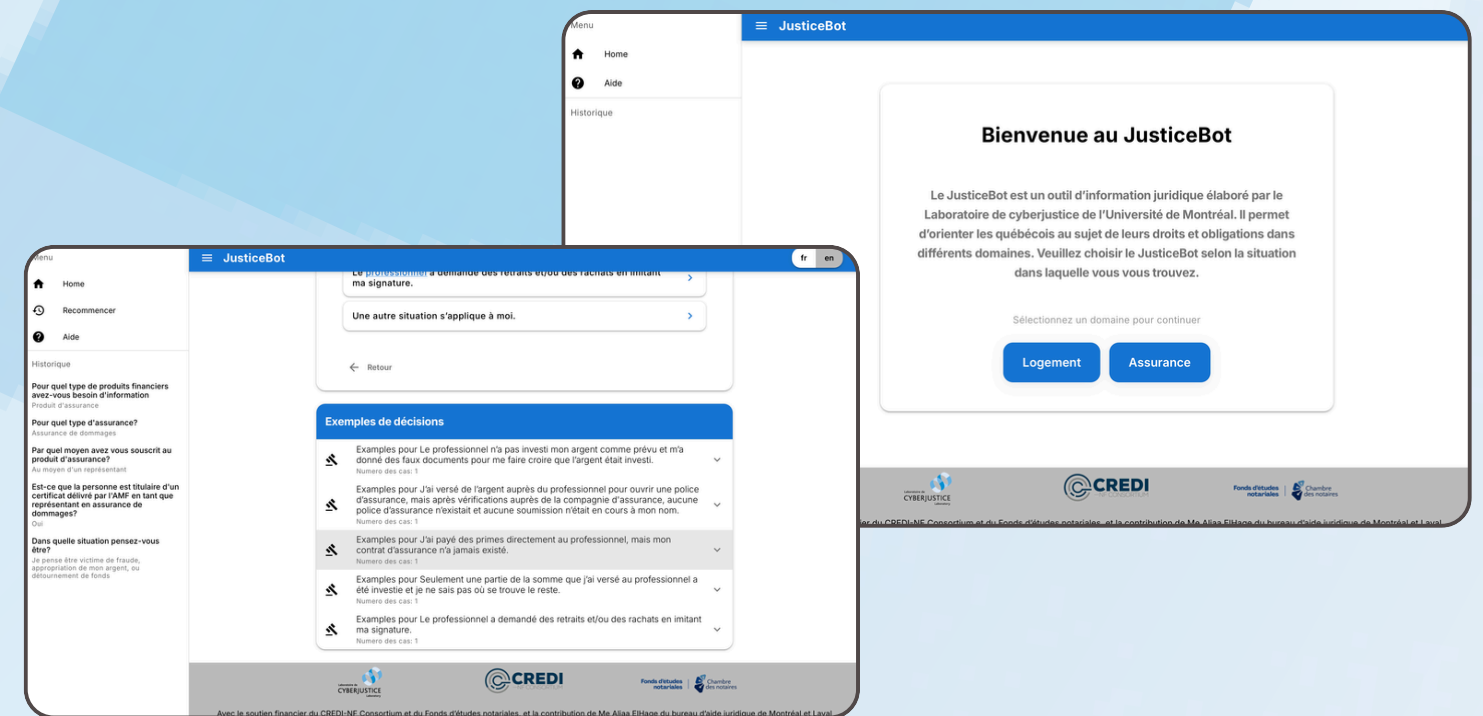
Menu

Home

Aide

Historique

JusticeBot

Bienvenue au JusticeBot

Le JusticeBot est un outil d'information juridique élaboré par le Laboratoire de cyberjustice de l'Université de Montréal. Il permet d'orienter les québécois au sujet de leurs droits et obligations dans différents domaines. Veuillez choisir le JusticeBot selon la situation dans laquelle vous vous trouvez.

Sélectionnez un domaine pour continuer

Logement

Assurance

Laboratoire de CYBERJUSTICE Laboratory

CREDI NF CONSORTIUM

Fonds d'études notariales | Chambre des notaires

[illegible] du CREDI-NF Consortium et du Fonds d'études notariales, et la contribution de Me Aliaa ElHage du bureau d'aide juridique de Montréal et Laval

Menu

Home

Recommencer

Aide

Historique

Pour quel type de produits financiers avez-vous besoin d'information
Produit d'assurance

Pour quel type d'assurance?
Assurance de dommages

Par quel moyen avez vous souscrit au produit d'assurance?
Au moyen d'un représentant

Est-ce que la personne est titulaire d'un certificat délivré par l'AMF en tant que représentant en assurance de dommages?
Oui

Dans quelle situation pensez-vous être?
Je pense être victime de fraude, appropriation de mon argent, ou détournement de fonds

JusticeBot

fr en

Le professionnel a demandé des retraits et/ou des rachats en imitant ma signature.

Une autre situation s'applique à moi.

Retour

Exemples de décisions

Examples pour Le professionnel n'a pas investi mon argent comme prévu et m'a donné des faux documents pour me faire croire que l'argent était investi.
Numero des cas: 1

Examples pour J'ai versé de l'argent auprès du professionnel pour ouvrir une police d'assurance, mais après vérifications auprès de la compagnie d'assurance, aucune police d'assurance n'existait et aucune soumission n'était en cours à mon nom.
Numero des cas: 1

Examples pour J'ai payé des primes directement au professionnel, mais mon contrat d'assurance n'a jamais existé.
Numero des cas: 1

Examples pour Seulement une partie de la somme que j'ai versé au professionnel a été investie et je ne sais pas où se trouve le reste.
Numero des cas: 1

Examples pour Le professionnel a demandé des retraits et/ou des rachats en imitant ma signature.
Numero des cas: 1

Laboratoire de CYBERJUSTICE Laboratory

CREDI NF CONSORTIUM

Fonds d'études notariales | Chambre des notaires

Avec le soutien financier du CREDI-NF Consortium et du Fonds d'études notariales, et la contribution de Me Aliaa ElHage du bureau d'aide juridique de Montréal et Laval